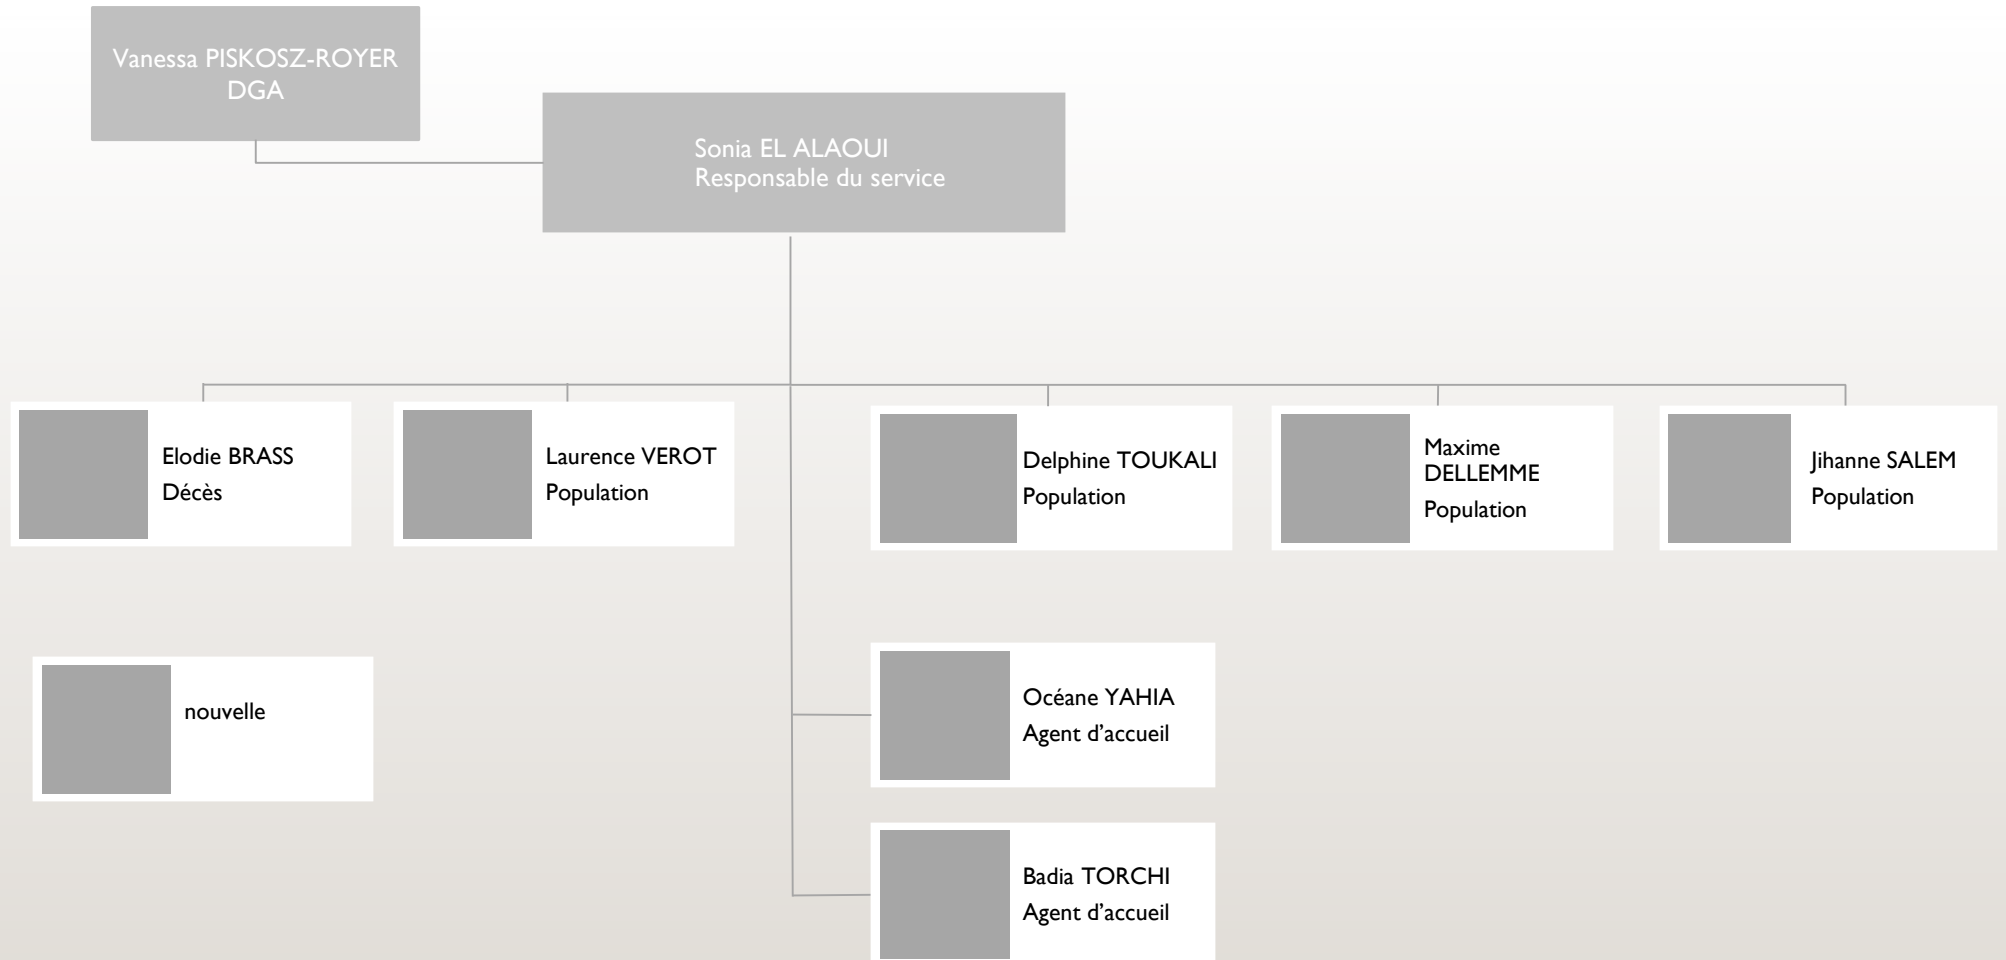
Vanessa PISKOSZ-ROYER
DGA

Sonia EL ALAOUI
Responsable du service

Elodie BRASS
Décès

Laurence VEROT
Population

Delphine TOUKALI
Population

Maxime DELLEMME
Population

Jihanne SALEM
Population

nouvelle

Océane YAHIA
Agent d’accueil

Badia TORCHI
Agent d’accueil